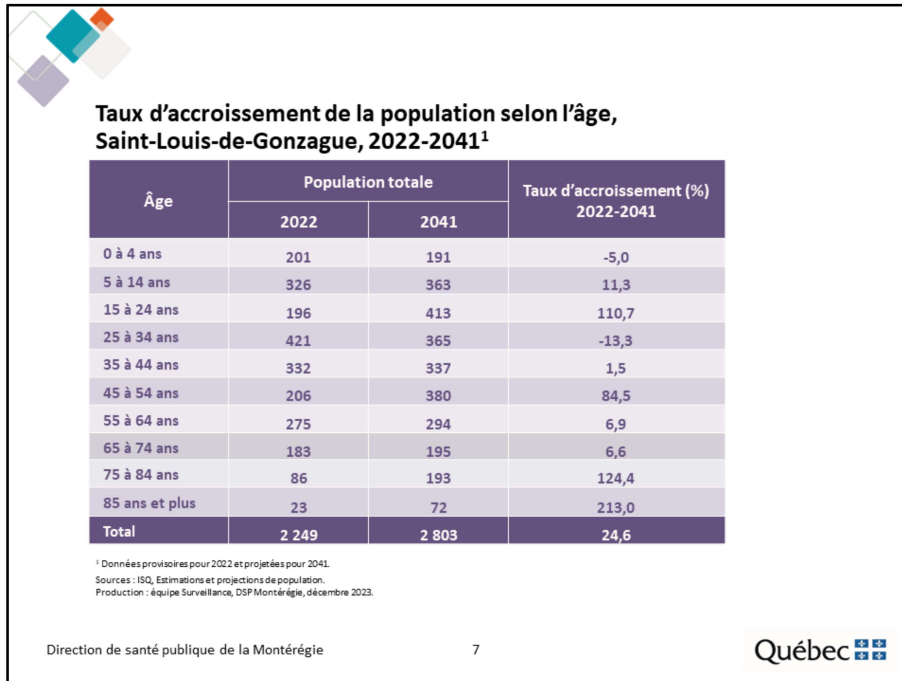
Taux d'accroissement de la population selon l'âge, Saint-Louis-de-Gonzague, 2022-2041$^1$

| Âge | Population totale 2022 | Population totale 2041 | Taux d'accroissement (%) 2022-2041 |
|---|---|---|---|
| 0 à 4 ans | 201 | 191 | -5,0 |
| 5 à 14 ans | 326 | 363 | 11,3 |
| 15 à 24 ans | 196 | 413 | 110,7 |
| 25 à 34 ans | 421 | 365 | -13,3 |
| 35 à 44 ans | 332 | 337 | 1,5 |
| 45 à 54 ans | 206 | 380 | 84,5 |
| 55 à 64 ans | 275 | 294 | 6,9 |
| 65 à 74 ans | 183 | 195 | 6,6 |
| 75 à 84 ans | 86 | 193 | 124,4 |
| 85 ans et plus | 23 | 72 | 213,0 |
| Total | 2 249 | 2 803 | 24,6 |

$^1$ Données provisoires pour 2022 et projetées pour 2041.
Sources : ISQ, Estimations et projections de population.
Production : équipe Surveillance, DSP Montérégie, décembre 2023.

Direction de santé publique de la Montérégie

7

Québec